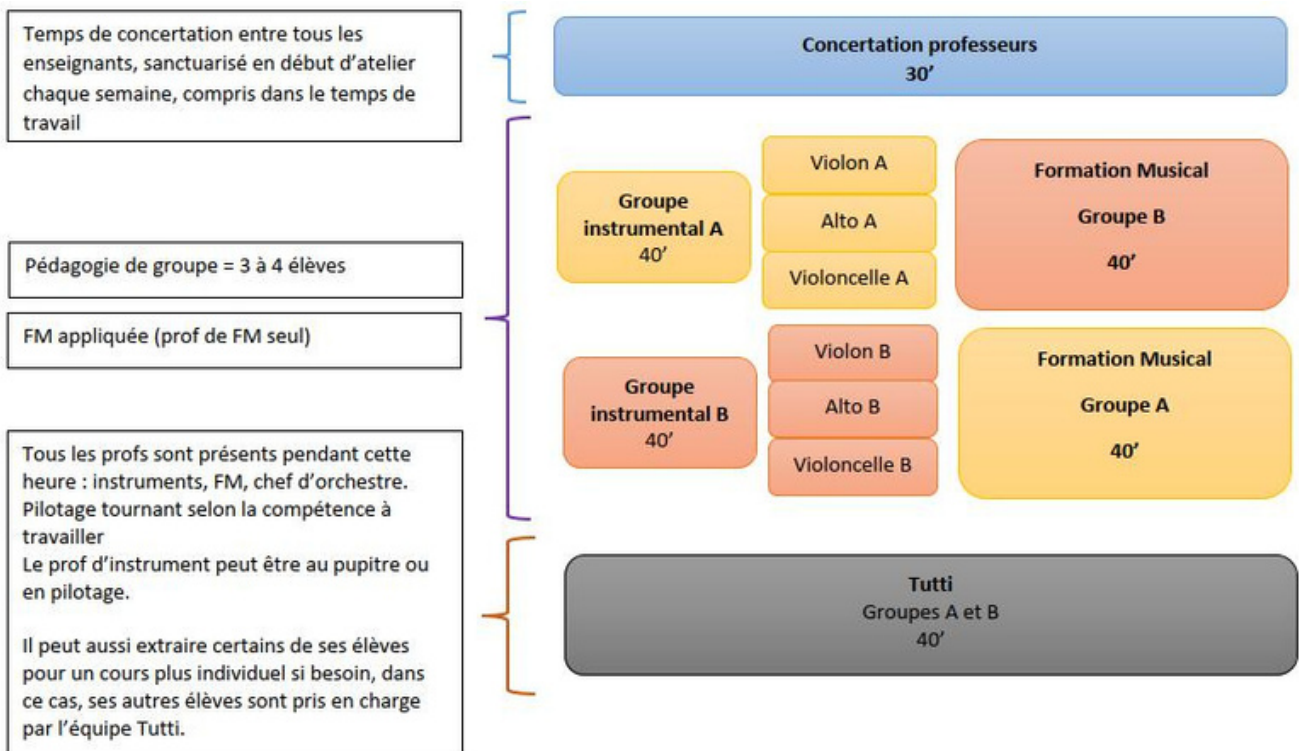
Temps de concertation entre tous les enseignants, sanctuarisé en début d'atelier chaque semaine, compris dans le temps de travail

Concertation professeurs
30'

Pédagogie de groupe = 3 à 4 élèves

FM appliquée (prof de FM seul)

Groupe instrumental A
40'

Violon A

Alto A

Violoncelle A

Formation Musical
Groupe B
40'

Groupe instrumental B
40'

Violon B

Alto B

Violoncelle B

Formation Musical
Groupe A
40'

Tous les profs sont présents pendant cette heure : instruments, FM, chef d'orchestre. Pilotage tournant selon la compétence à travailler
Le prof d'instrument peut être au pupitre ou en pilotage.

Il peut aussi extraire certains de ses élèves pour un cours plus individuel si besoin, dans ce cas, ses autres élèves sont pris en charge par l'équipe Tutti.

Tutti
Groupes A et B
40'